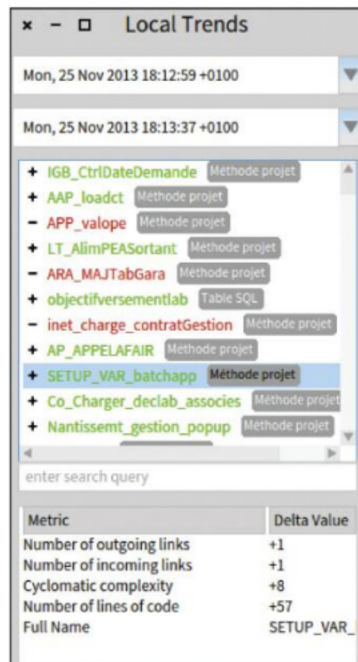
× − □ Local Trends

Mon, 25 Nov 2013 18:12:59 +0100

Mon, 25 Nov 2013 18:13:37 +0100

+ IGB_CtrlDateDemande Méthode projet
+ AAP_loadct Méthode projet
− APP_valope Méthode projet
+ LT_AlimPEASortant Méthode projet
− ARA_MAJTabGara Méthode projet
+ objectifversementlab Table SQL
− inet_charge_contratGestion Méthode projet
+ AP_APPELAFAIR Méthode projet
+ SETUP_VAR_batchapp Méthode projet
+ Co_Charger_declab_associes Méthode projet
+ Nantissemt_gestion_popup Méthode projet

enter search query

| Metric | Delta Value |
|---|---|
| Number of outgoing links | +1 |
| Number of incoming links | +1 |
| Cyclomatic complexity | +8 |
| Number of lines of code | +57 |
| Full Name | SETUP_VAR_ |